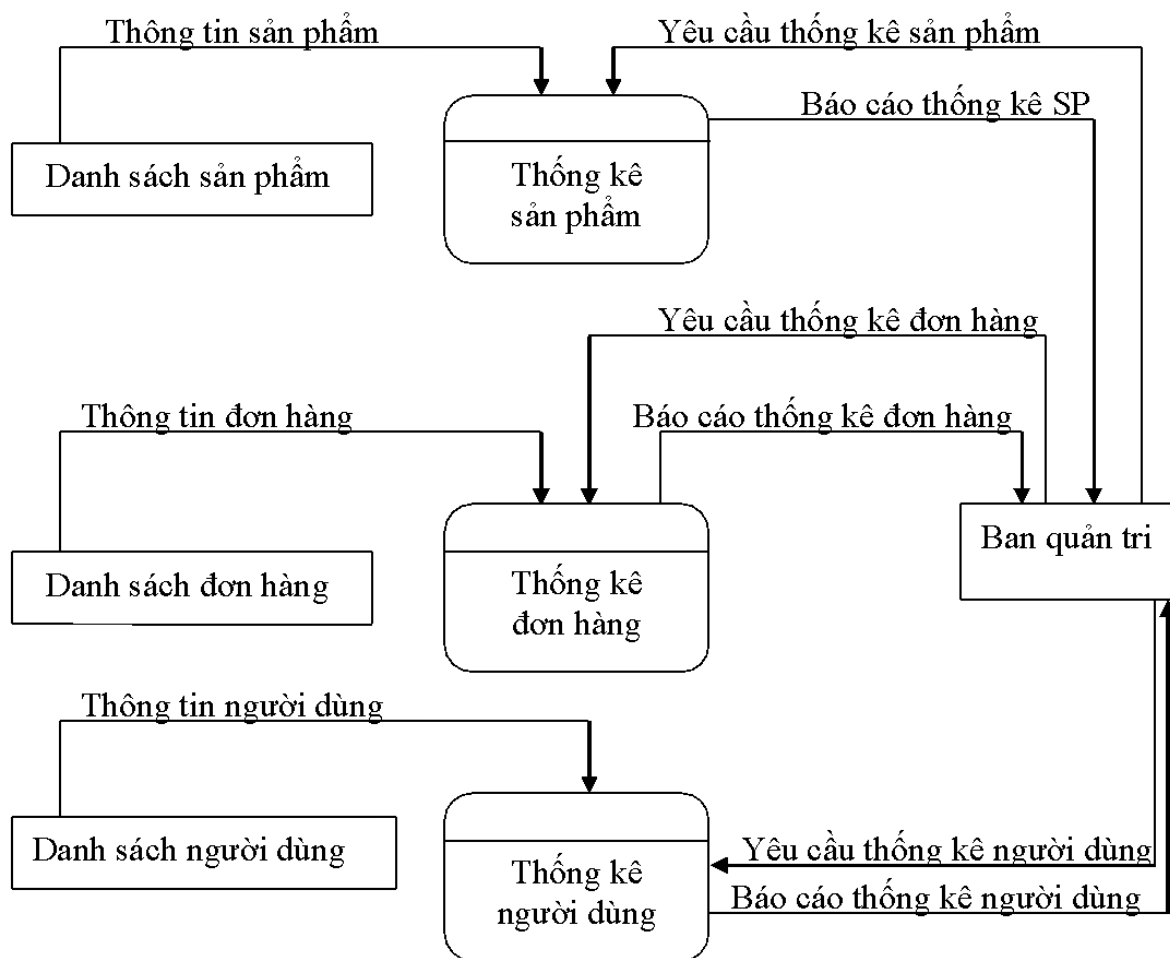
Thông tin sản phẩm

Yêu cầu thống kê sản phẩm

Báo cáo thống kê SP

Danh sách sản phẩm

Thống kê sản phẩm

Yêu cầu thống kê đơn hàng

Thông tin đơn hàng

Báo cáo thống kê đơn hàng

Ban quản tri

Danh sách đơn hàng

Thống kê đơn hàng

Thông tin người dùng

Danh sách người dùng

Yêu cầu thống kê người dùng

Thống kê người dùng

Báo cáo thống kê người dùng